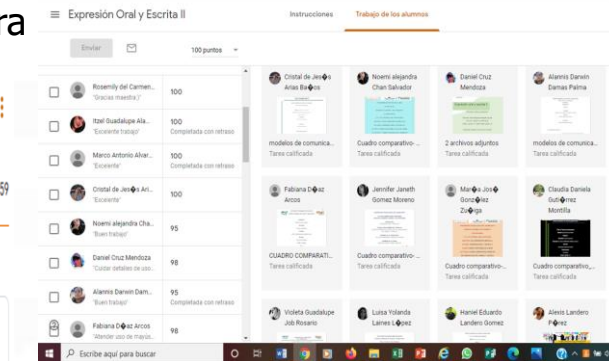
ra

Expresión Oral y Escrita II

Instrucciones

Trabajo de los alumnos

Enviar

100 puntos

Rosemily del Carmen...
"Gracias maestra:)"
100

Itzel Guadalupe Ala...
"Excelente trabajo"
100
Completada con retraso

Marco Antonio Alvar...
"Excelente"
100
Completada con retraso

Cristal de Jes�s Ari...
"Excelente"
100

Noemi alejandra Cha...
"Buen trabajo"
95

Daniel Cruz Mendoza
"Cuidar detalles de uso..."
98

Alannis Darwin Dam...
"Buen trabajo"
95
Completada con retraso

Fabiana D�az Arcos
"Atender uso de mayus..."
98

59

Cristal de Jes�s Arias Ba�os
modelos de comunica...
Tarea calificada

Noemi alejandra Chan Salvador
Cuadro comparativo-...
Tarea calificada

Daniel Cruz Mendoza
2 archivos adjuntos
Tarea calificada

Alannis Darwin Damas Palma
modelos de comunica...
Tarea calificada

Fabiana D�az Arcos
CUADRO COMPARATI...
Tarea calificada

Jennifer Janeth Gomez Moreno
Cuadro comparativo-...
Tarea calificada

Mar�a Jos� Gonz�lez Zu�iga
Cuadro comparativo-...
Tarea calificada

Claudia Daniela Guti�rrez Montilla
Cuadro comparativo,...
Tarea calificada

Violeta Guadalupe Job Rosario

Luisa Yolanda Laines L�pez

Haniel Eduardo Landero Gomez

Alexis Landero P�rez

Escribe aquí para buscar